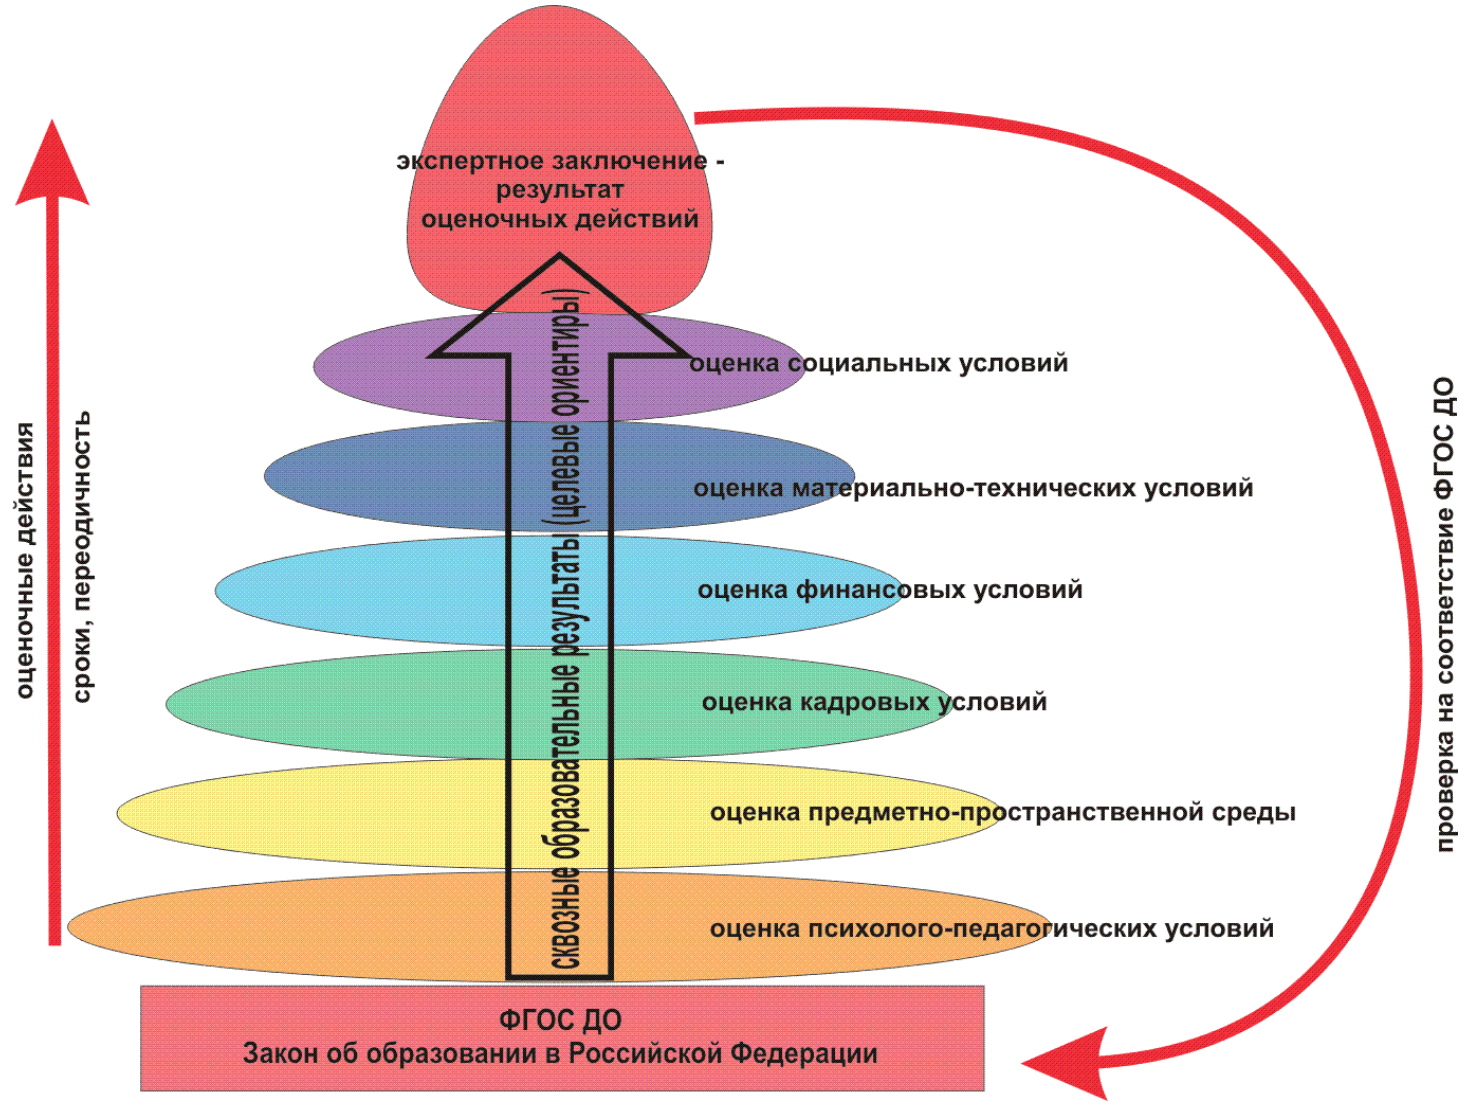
экспертное заключение - результат оценочных действий

сквозные образовательные результаты (целевые ориентиры)

оценка социальных условий

оценка материально-технических условий

оценка финансовых условий

оценка кадровых условий

оценка предметно-пространственной среды

оценка психолого-педагогических условий

оценочные действия

сроки, переодичность

проверка на соответствие ФГОС ДО

ФГОС ДО
Закон об образовании в Российской Федерации